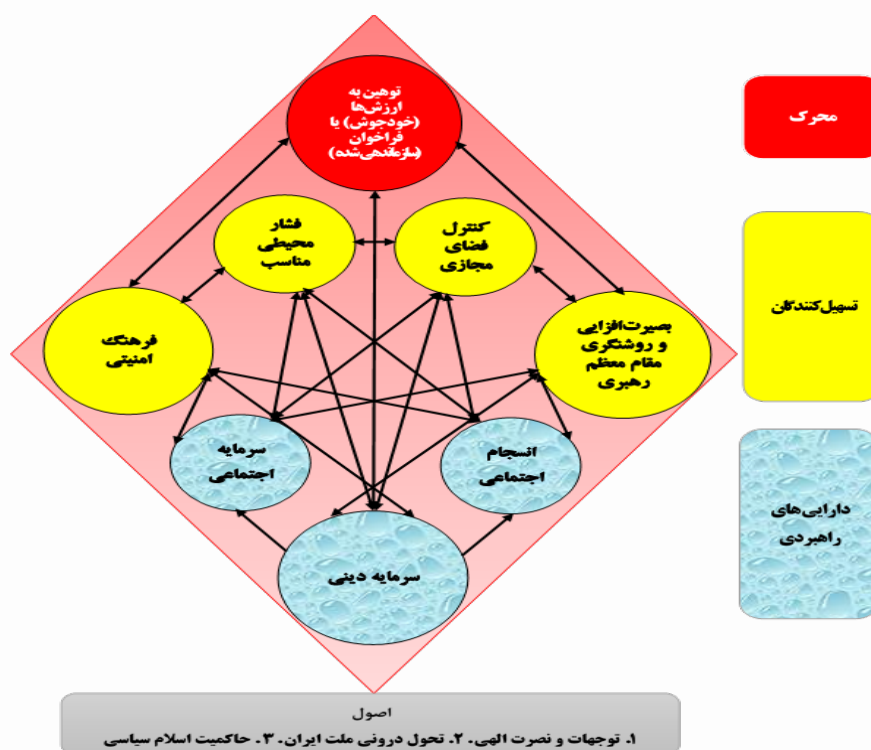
توهین به ارزش‌ها (خودجوش) یا فراخوان (سازماندهی‌شده)

فشار محیطی مناسب

کنترل فضای مجازی

فرهنگ امنیتی

بصیرت‌افزایی و روشنگری مقام معظم رهبری

سرمایه اجتماعی

انسجام اجتماعی

سرمایه دینی

محرک

تسهیل‌کنندگان

دارایی‌های راهبردی

اصول

۱. توجهات و نصرت الهی. ۲. تحول درونی ملت ایران. ۳. حاکمیت اسلام سیاسی